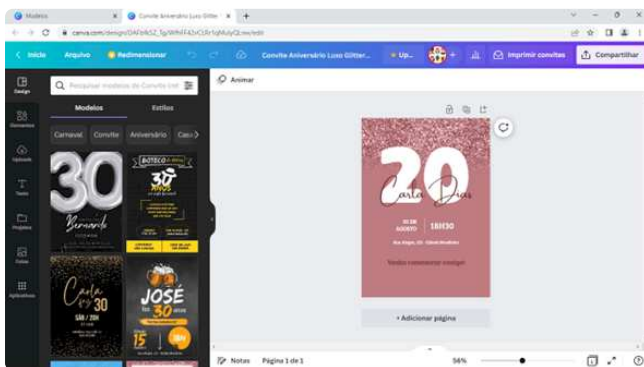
Modelos
Convite Aniversário Luxo Glitter
canva.com/design/DAFbNSZ_Tg/WfhlF42vCUlr1qNUyQLmx/edit
Início
Arquivo
Redimensionar
Convite Aniversário Luxo Glitter...
Up...
Imprimir convites
Compartilhar
Design
Elementos
Uploads
Texto
Projetos
Fotos
Aplicativos
Pesquisar modelos de Convite (ret
Modelos
Estilos
Carnaval
Convite
Aniversário
Casa
30
Bernardo
BOTECO
30
ANOS
Carla
30
JOSÉ
30
15
Animar
20
Carla Dias
30 DE AGOSTO
18H30
Venha comemorar comigo!
+ Adicionar página
Notas
Página 1 de 1
56%